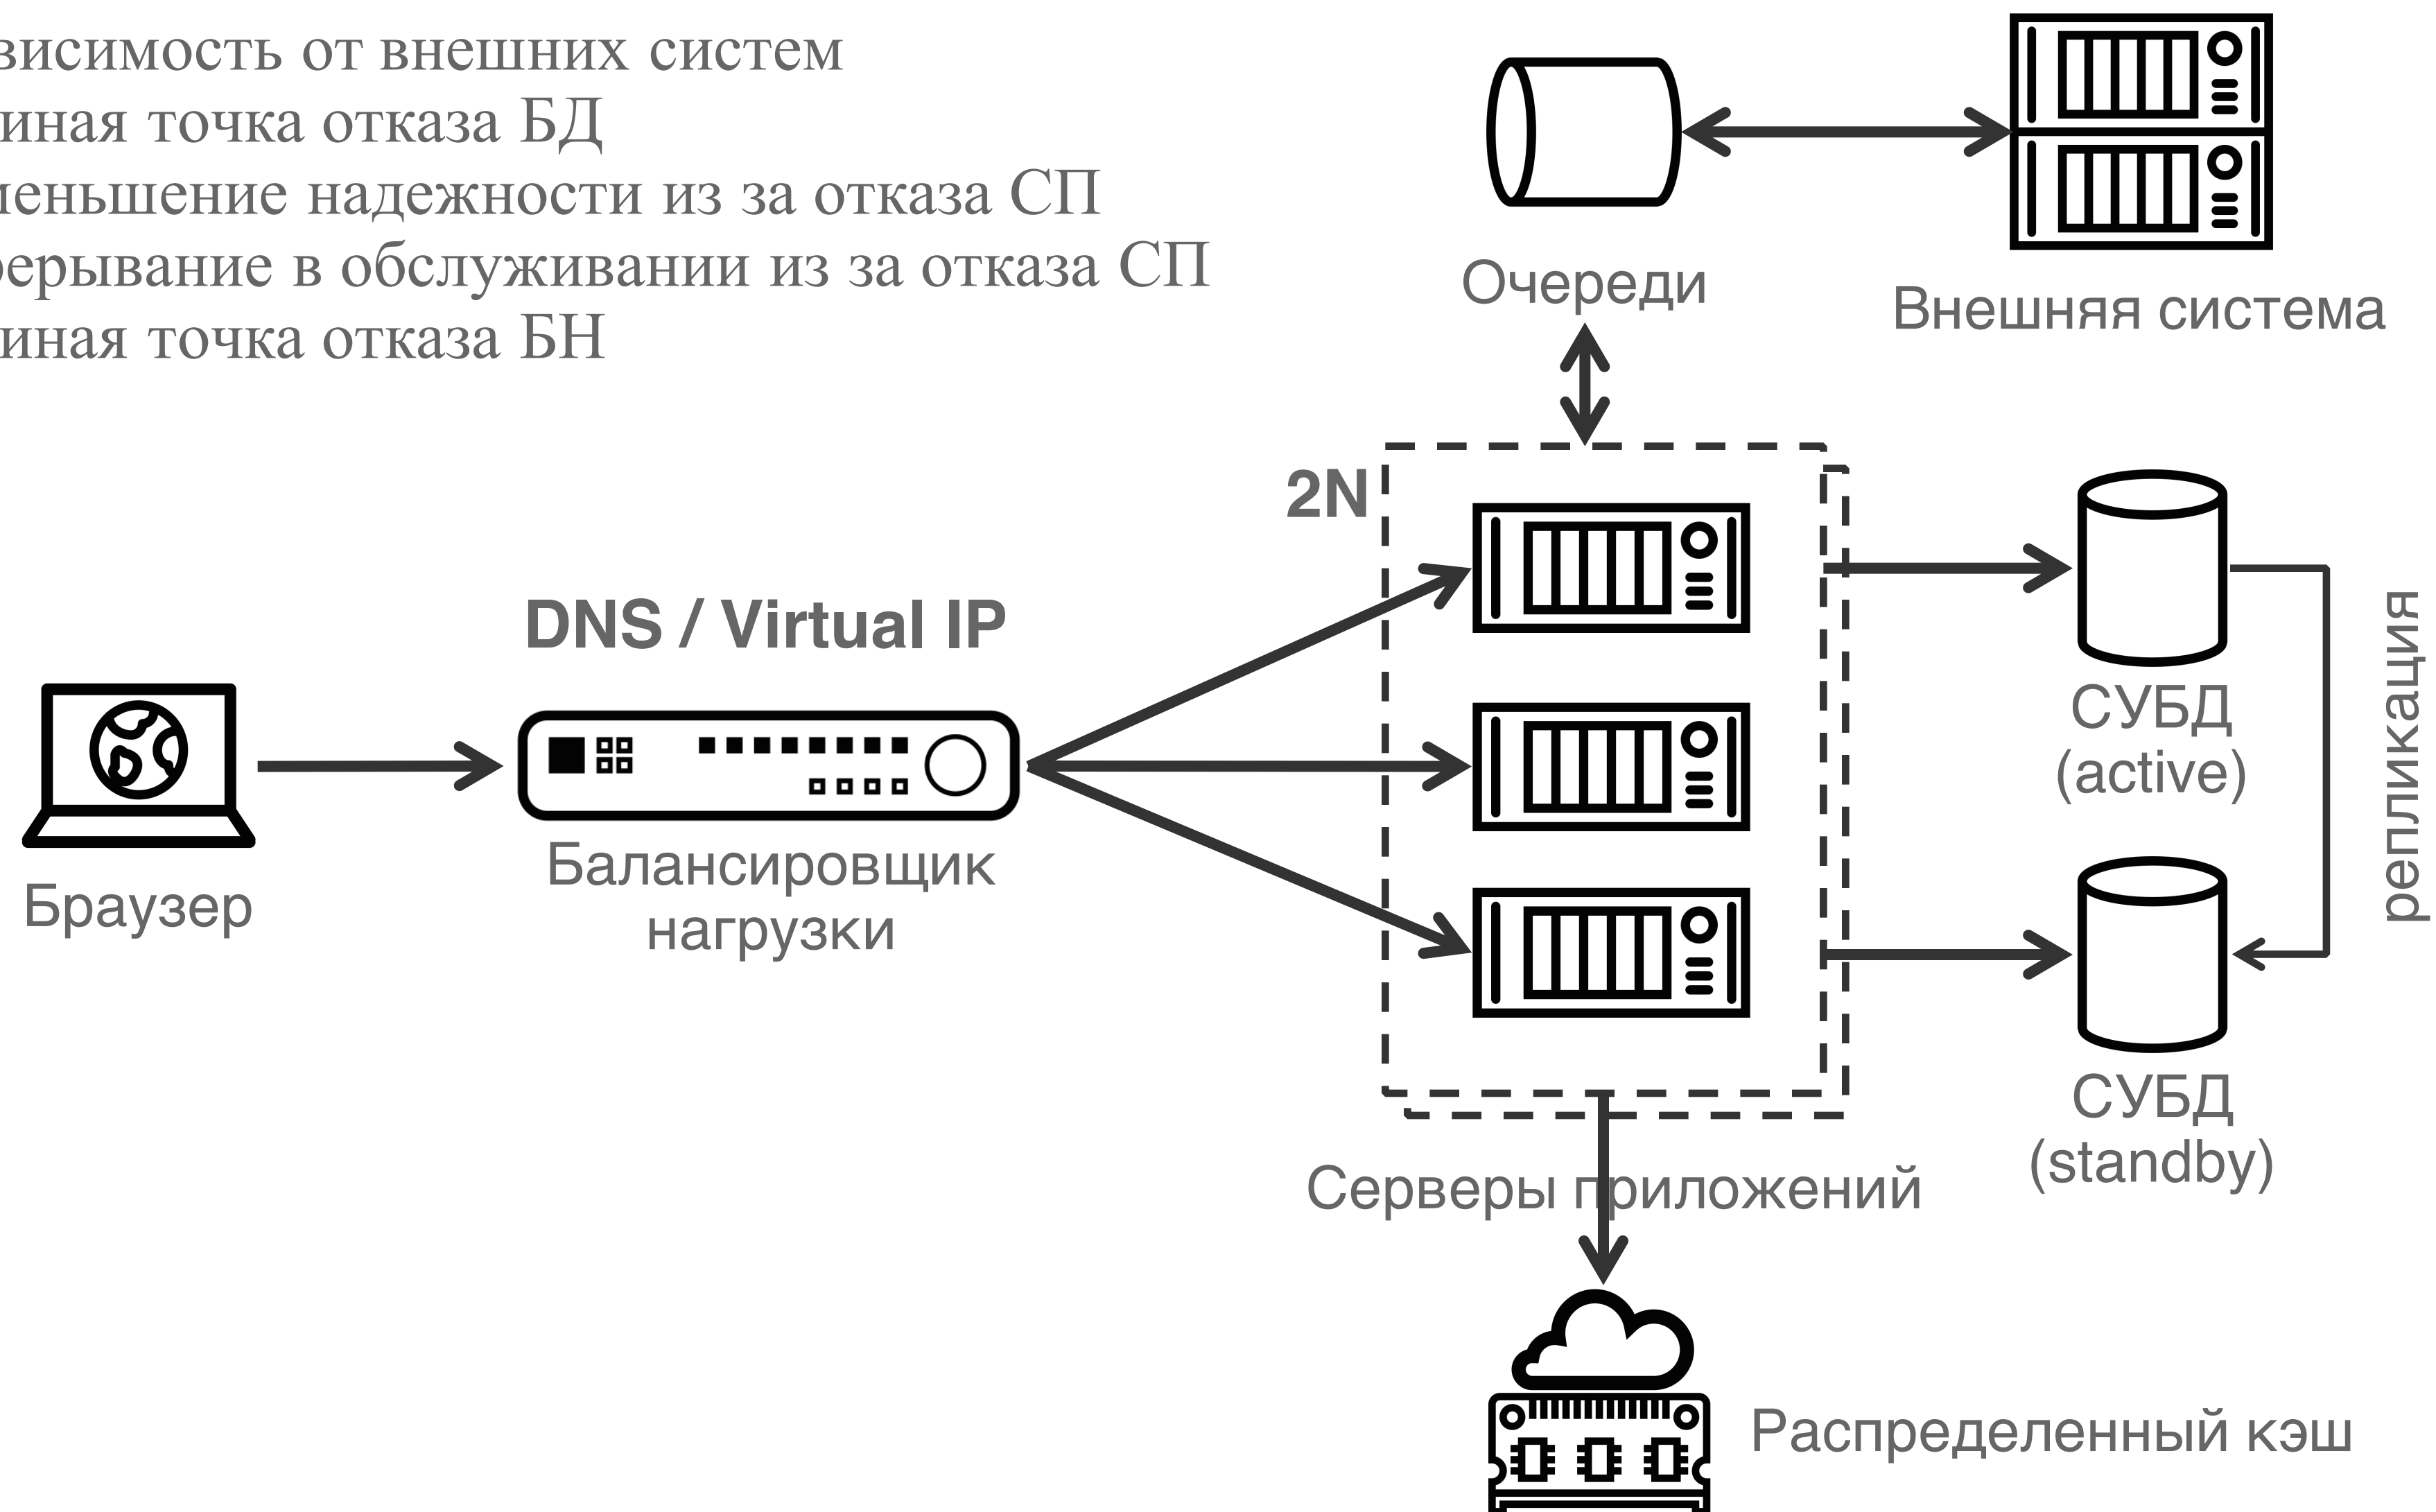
висимость от внешних систем
иная точка отказа БД
иеньшение надежности из за отказа СП
ерывание в обслуживании из за отказа СП
иная точка отказа БН

Очереди

Внешняя система

2N

DNS / Virtual IP

СУБД (active)

репликация

Браузер

Балансировщик нагрузки

СУБД (standby)

Серверы приложений

Распределенный кэш